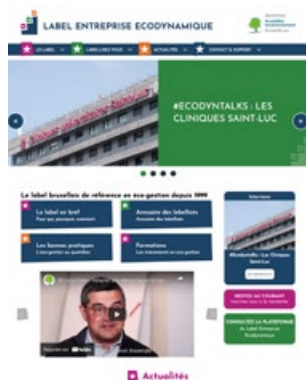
LABEL ENTREPRISE ECODYNAMIQUE

LE LABEL | LABELLISÉS | ACTUALITÉS | CONTACT & SUPPORT

#ECODYNTALKS : LES CLINIQUES SAINT-LUC

Le label bruxellois de référence en éco-gestion depuis 1999

Le label en bref
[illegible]

Annuaire des labellisés
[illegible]

Les bonnes pratiques
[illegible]

Formations
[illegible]

#Ecodyntalks : Les Cliniques Saint-Luc

RESTEZ AU COURANT

CONSULTEZ LA PLATEFORME du Label Entreprise Ecodynamique

Actualités